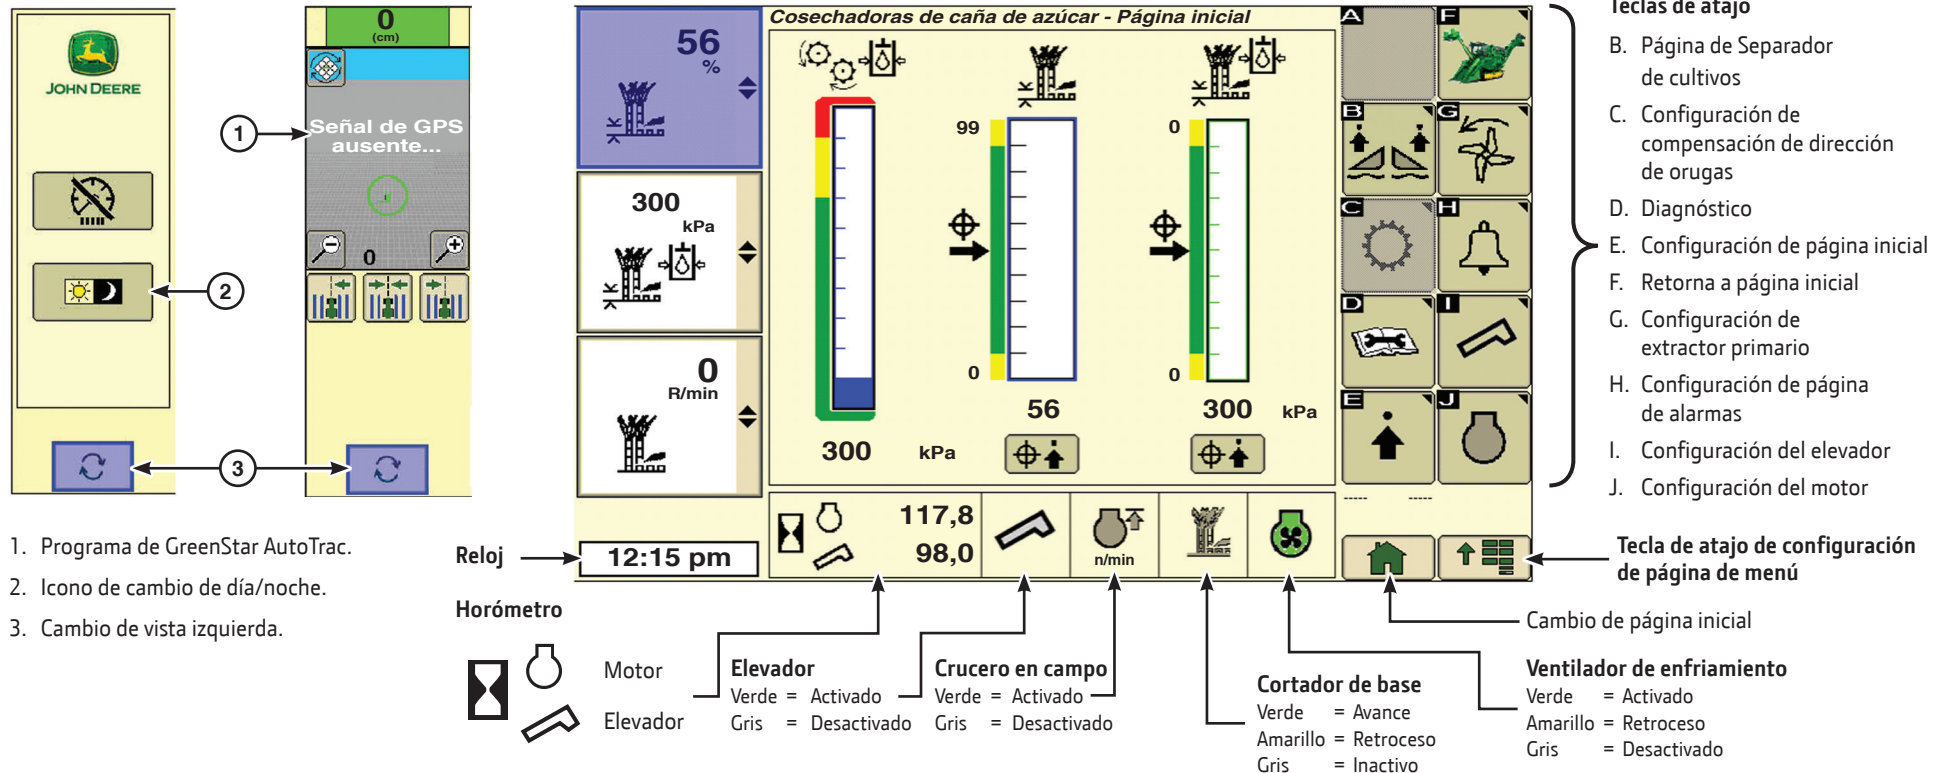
JOHN DEERE

0
(cm)

Señal de GPS ausente...

0

1
2
3

1. Programa de GreenStar AutoTrac.
2. Icono de cambio de día/noche.
3. Cambio de vista izquierda.

56
%

300
kPa

0
R/min

Cosechadoras de caña de azúcar - Página inicial

99
0
0
0
300 kPa
56
300 kPa

A
B
C
D
E
F
G
H
I
J

----- -----

Teclas de atajo
B. Página de Separador de cultivos
C. Configuración de compensación de dirección de orugas
D. Diagnóstico
E. Configuración de página inicial
F. Retorna a página inicial
G. Configuración de extractor primario
H. Configuración de página de alarmas
I. Configuración del elevador
J. Configuración del motor

Reloj
12:15 pm
117,8
98,0
n/min

Horómetro
Motor
Elevador

Elevador
Verde = Activado
Gris = Desactivado

Crucero en campo
Verde = Activado
Gris = Desactivado

Cortador de base
Verde = Avance
Amarillo = Retroceso
Gris = Inactivo

Ventilador de enfriamiento
Verde = Activado
Amarillo = Retroceso
Gris = Desactivado

Tecla de atajo de configuración de página de menú

Cambio de página inicial